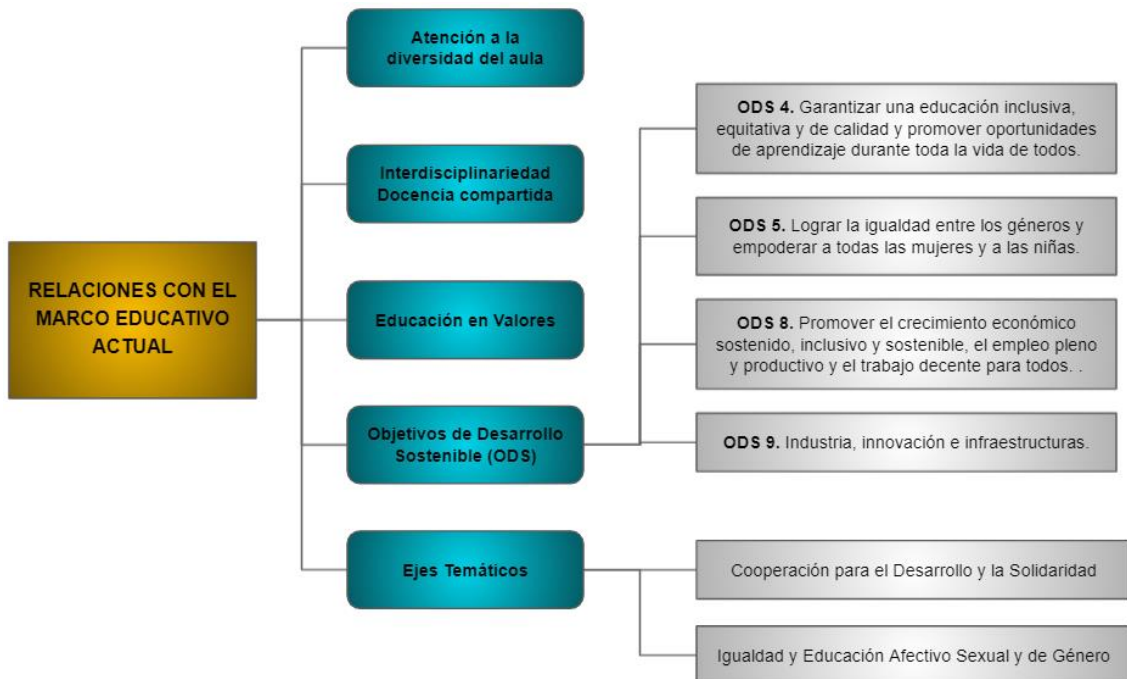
RELACIONES CON EL MARCO EDUCATIVO ACTUAL

Atención a la diversidad del aula

Interdisciplinariedad Docencia compartida

Educación en Valores

Objetivos de Desarrollo Sostenible (ODS)

ODS 4. Garantizar una educación inclusiva, equitativa y de calidad y promover oportunidades de aprendizaje durante toda la vida de todos.

ODS 5. Lograr la igualdad entre los géneros y empoderar a todas las mujeres y a las niñas.

ODS 8. Promover el crecimiento económico sostenido, inclusivo y sostenible, el empleo pleno y productivo y el trabajo decente para todos. .

ODS 9. Industria, innovación e infraestructuras.

Ejes Temáticos

Cooperación para el Desarrollo y la Solidaridad

Igualdad y Educación Afectivo Sexual y de Género